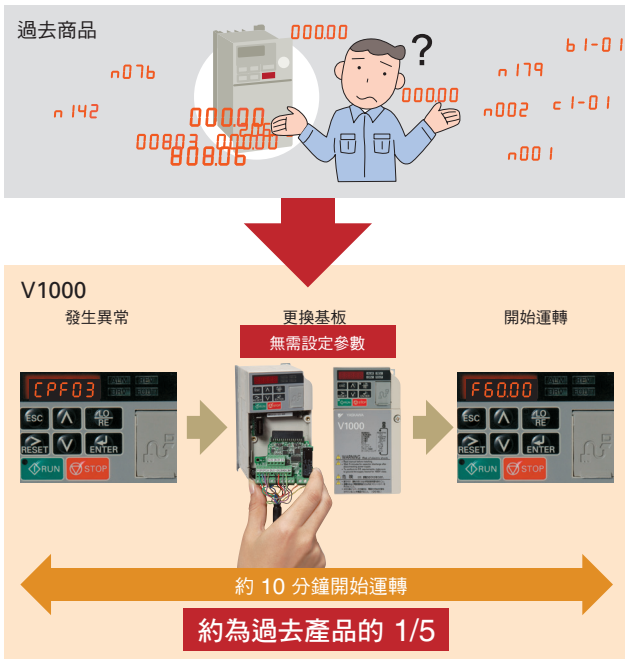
過去商品

000.00
?
b1-01
n076
n179
n142
000.00
000.00
n002
c1-01
00803
808.06
n001

V1000

發生異常
更換基板
開始運轉

無需設定參數

CPF03
ESC
LO RE
RESET
ENTER
RUN
STOP

V1000

F60.00
ESC
LO RE
RESET
ENTER
RUN
STOP

約 10 分鐘開始運轉

約為過去產品的 1/5